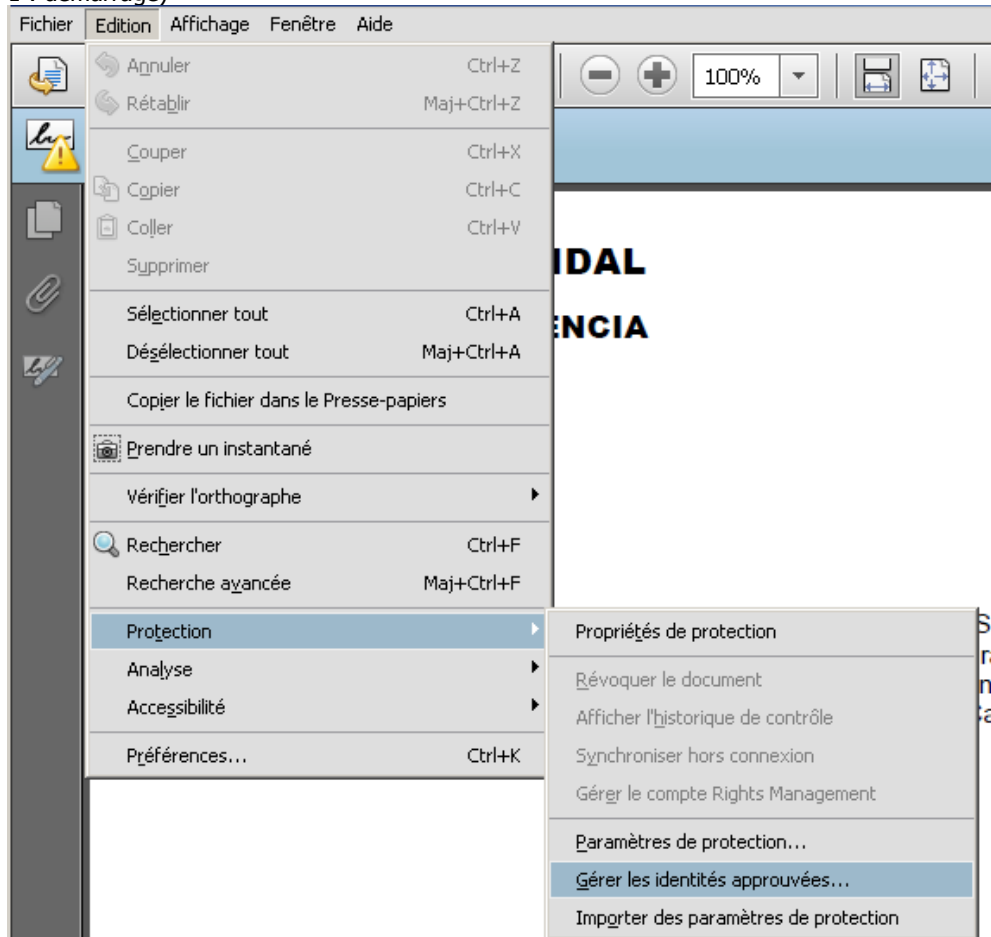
Fichier Edition Affichage Fenêtre Aide

100%

Annuler Ctrl+Z
Rétablir Maj+Ctrl+Z
Couper Ctrl+X
Copier Ctrl+C
Coller Ctrl+V
Supprimer
Sélectionner tout Ctrl+A
Désélectionner tout Maj+Ctrl+A
Copier le fichier dans le Presse-papiers
Prendre un instantané
Vérifier l'orthographe
Rechercher Ctrl+F
Recherche avancée Maj+Ctrl+F
Protection
Analyse
Accessibilité
Préférences... Ctrl+K

Propriétés de protection
Révoquer le document
Afficher l'historique de contrôle
Synchroniser hors connexion
Gérer le compte Rights Management
Paramètres de protection...
Gérer les identités approuvées...
Importer des paramètres de protection

IDAL
ENCIA